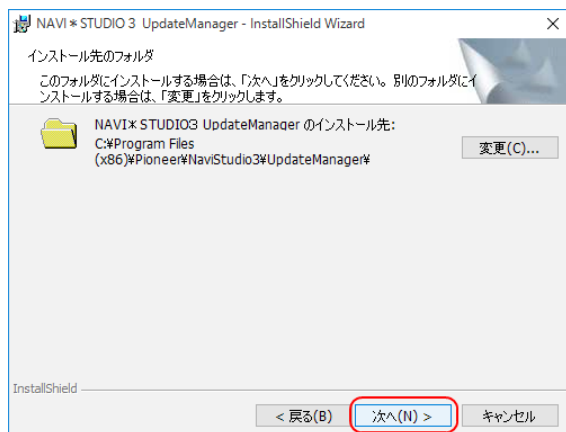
NAVI＊STUDIO 3 UpdateManager - InstallShield Wizard

×

インストール先のフォルダ

このフォルダにインストールする場合は、「次へ」をクリックしてください。別のフォルダにインストールする場合は、「変更」をクリックします。

NAVI＊STUDIO3 UpdateManager のインストール先:
C:¥Program Files (x86)¥Pioneer¥NaviStudio3¥UpdateManager¥

変更(C)...

InstallShield

< 戻る(B)

次へ(N) >

キャンセル